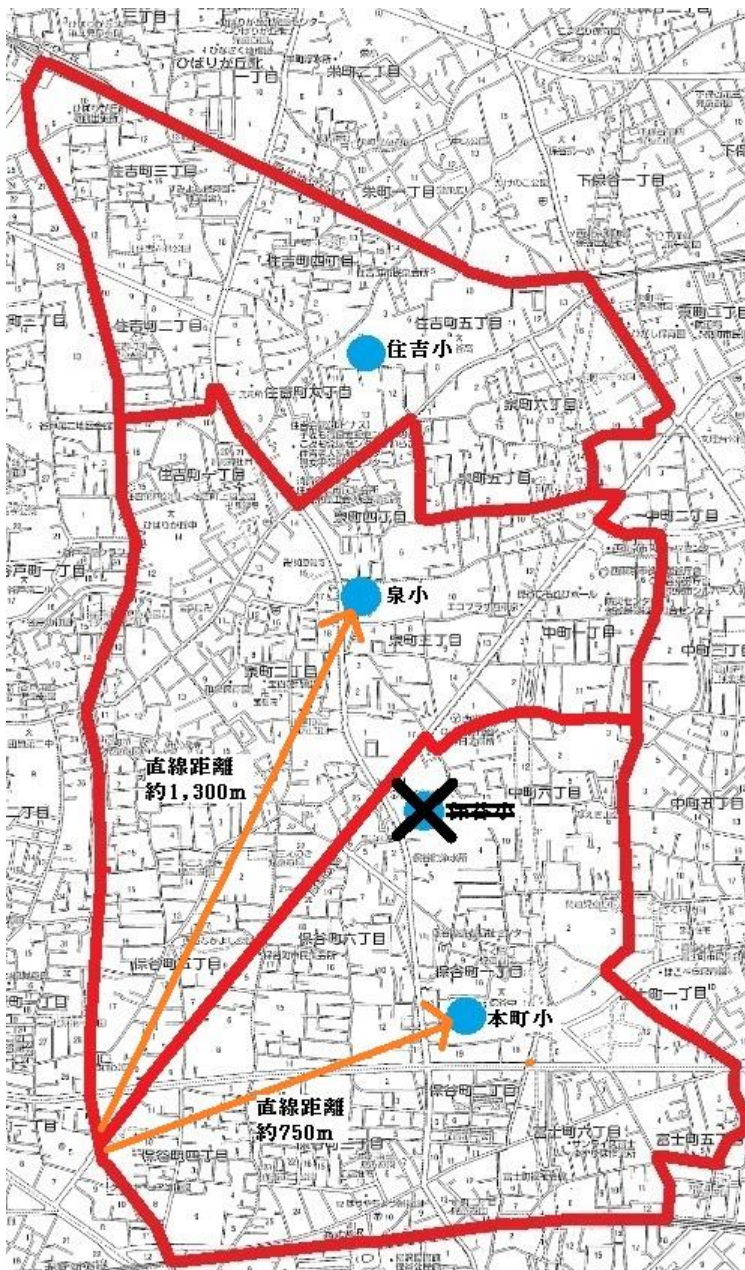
三丁目
ひばりが丘北
一丁目
栄町二丁目
下保谷一丁目
栄町一丁目
住吉町三丁目
住吉町四丁目
住吉町二丁目
住吉町五丁目
住吉小
住吉町六丁目
栄町六丁目
栄町二丁目
住吉町一丁目
栄町五丁目
栄町四丁目
中町二丁目
泉小
泉町三丁目
中町一丁目
泉町二丁目
中町三丁目
直線距離
約1,300m
中町六丁目
中町五丁目
保谷町六丁目
保谷町三丁目
保谷町一丁目
本町小
町一丁目
保谷町二丁目
直線距離
約750m
富士町六丁目
富士町五
保谷町四丁目